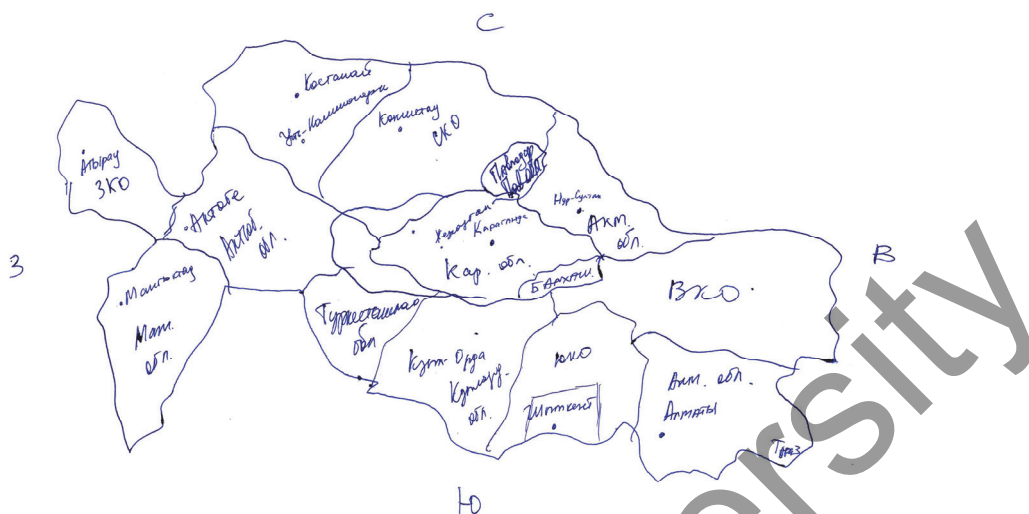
С

Костанай

Уст-Каменогорск

Кокшетау

СКО

Атырау

ЗКО

Павлодар

Павл. обл.

Нур-Султан

Акм. обл.

Актобе

Актоб. обл.

Жезказган

Караганда

Кар. обл.

З

В

Мангыстау

Ман. обл.

Балхаш

ВКО

Туркестанская обл.

Кзыл-Орда

Кзылорд. обл.

ЮКО

Шымкент

Алм. обл.

Алматы

Тараз

Ю

ersity